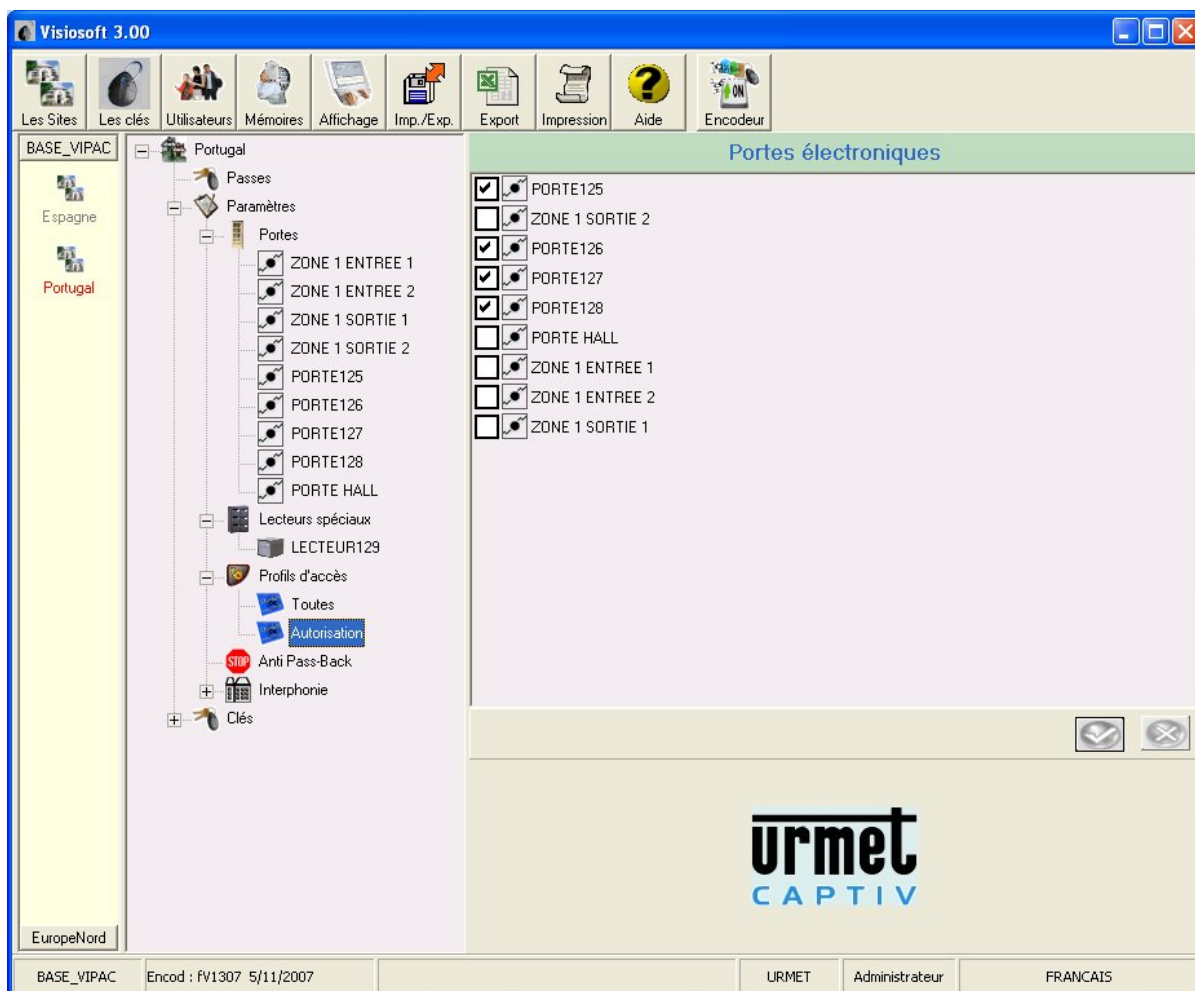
Visiosoft 3.00

Les Sites
Les clés
Utilisateurs
Mémoires
Affichage
Imp./Exp.
Export
Impression
Aide
Encodeur

BASE_VIPAC
Espagne
Portugal
EuropeNord

Portugal
Passes
Paramètres
Portes
ZONE 1 ENTREE 1
ZONE 1 ENTREE 2
ZONE 1 SORTIE 1
ZONE 1 SORTIE 2
PORTE125
PORTE126
PORTE127
PORTE128
PORTE HALL
Lecteurs spéciaux
LECTEUR129
Profils d'accès
Toutes
Autorisation
STOP Anti Pass-Back
Interphonie
Clés

Portes électroniques
PORTE125
ZONE 1 SORTIE 2
PORTE126
PORTE127
PORTE128
PORTE HALL
ZONE 1 ENTREE 1
ZONE 1 ENTREE 2
ZONE 1 SORTIE 1

urmet
CAPTIV

BASE_VIPAC
Encod : fV1307 5/11/2007
URMET
Administrateur
FRANCAIS